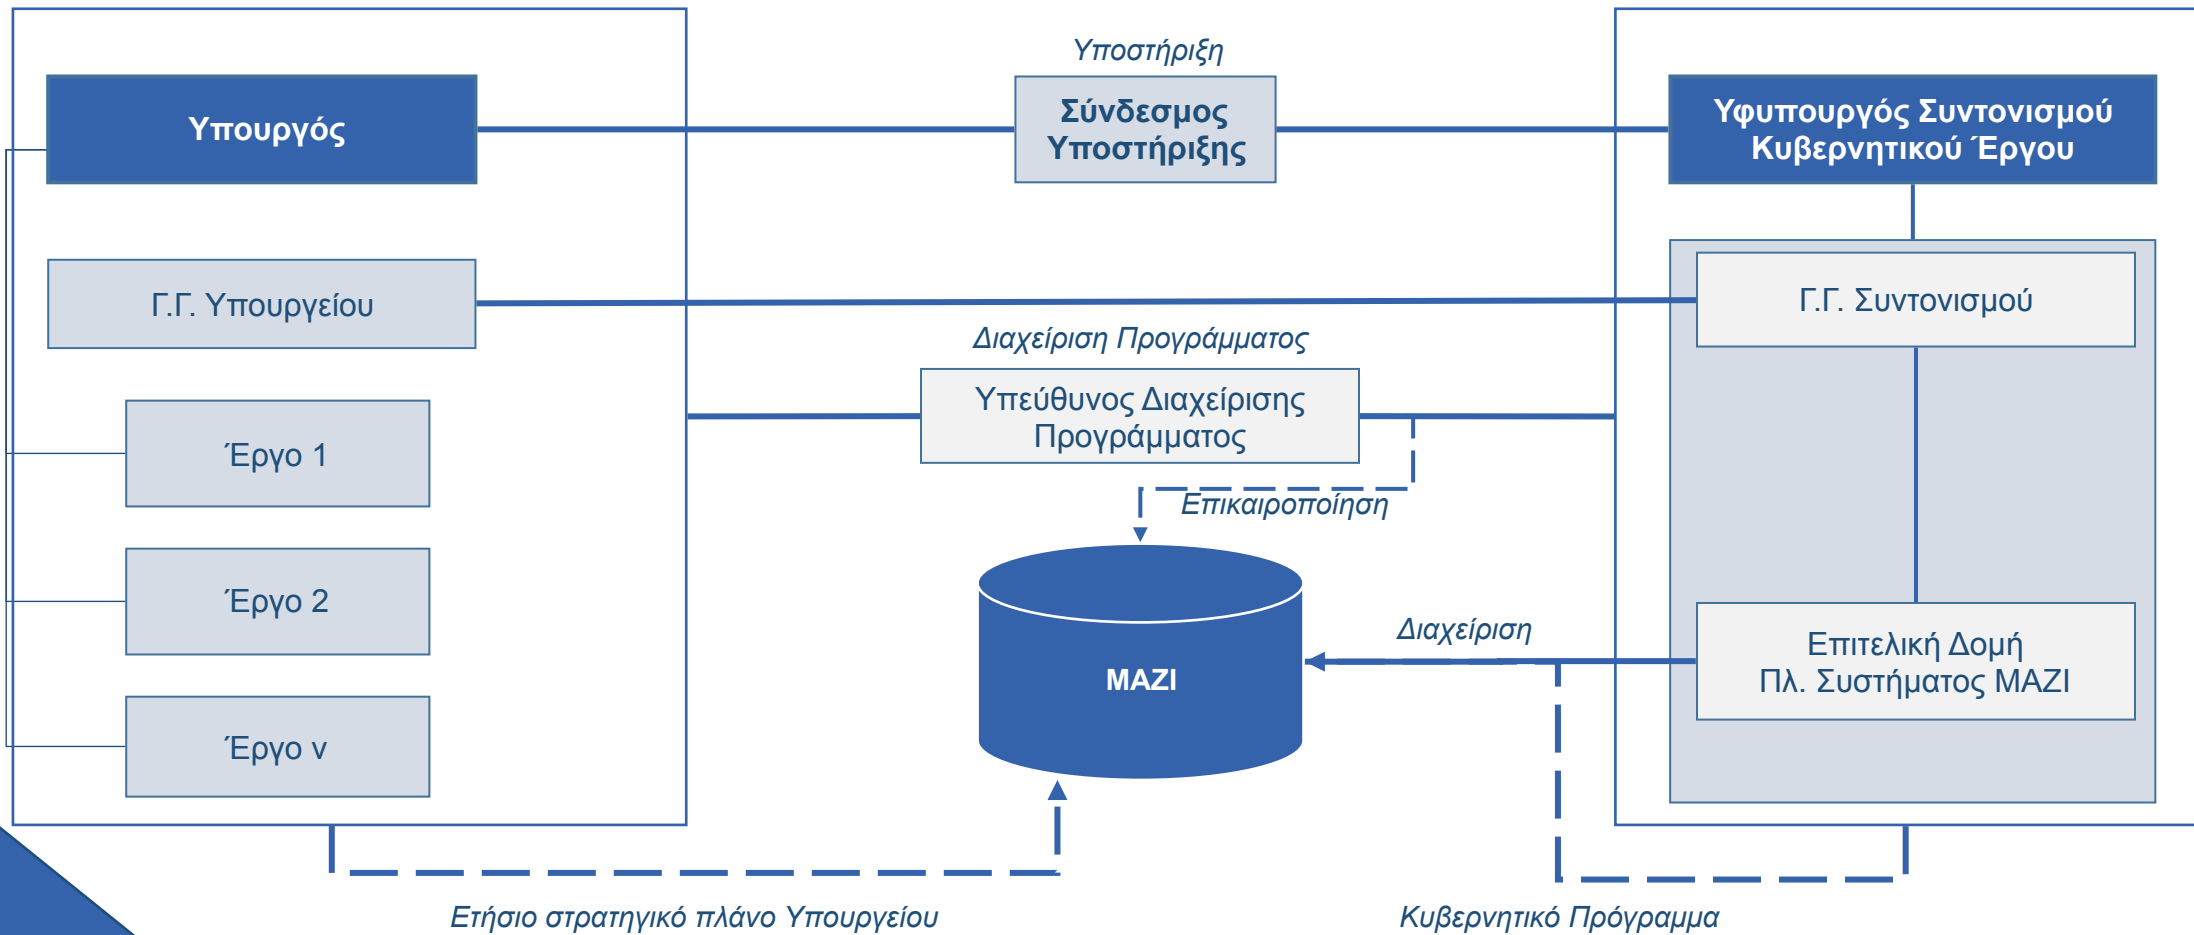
Υπουργός

Γ.Γ. Υπουργείου

Έργο 1

Έργο 2

Έργο ν

Υποστήριξη

Σύνδεσμος Υποστήριξης

Υφυπουργός Συντονισμού Κυβερνητικού Έργου

Γ.Γ. Συντονισμού

Διαχείριση Προγράμματος

Υπεύθυνος Διαχείρισης Προγράμματος

Επικαιροποίηση

ΜΑΖΙ

Διαχείριση

Επιτελική Δομή Πλ. Συστήματος ΜΑΖΙ

Ετήσιο στρατηγικό πλάνο Υπουργείου

Κυβερνητικό Πρόγραμμα